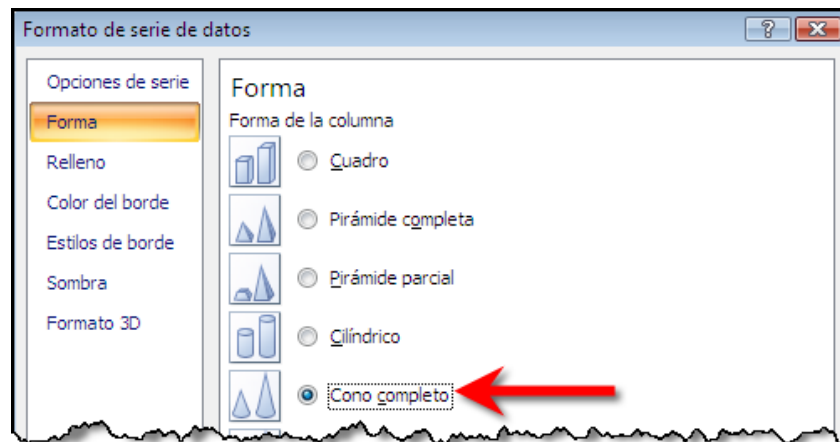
Formato de serie de datos

?

Opciones de serie
Forma
Relleno
Color del borde
Estilos de borde
Sombra
Formato 3D

Forma

Forma de la columna

Cuadro
Pirámide completa
Pirámide parcial
Cilíndrico
Cono completo